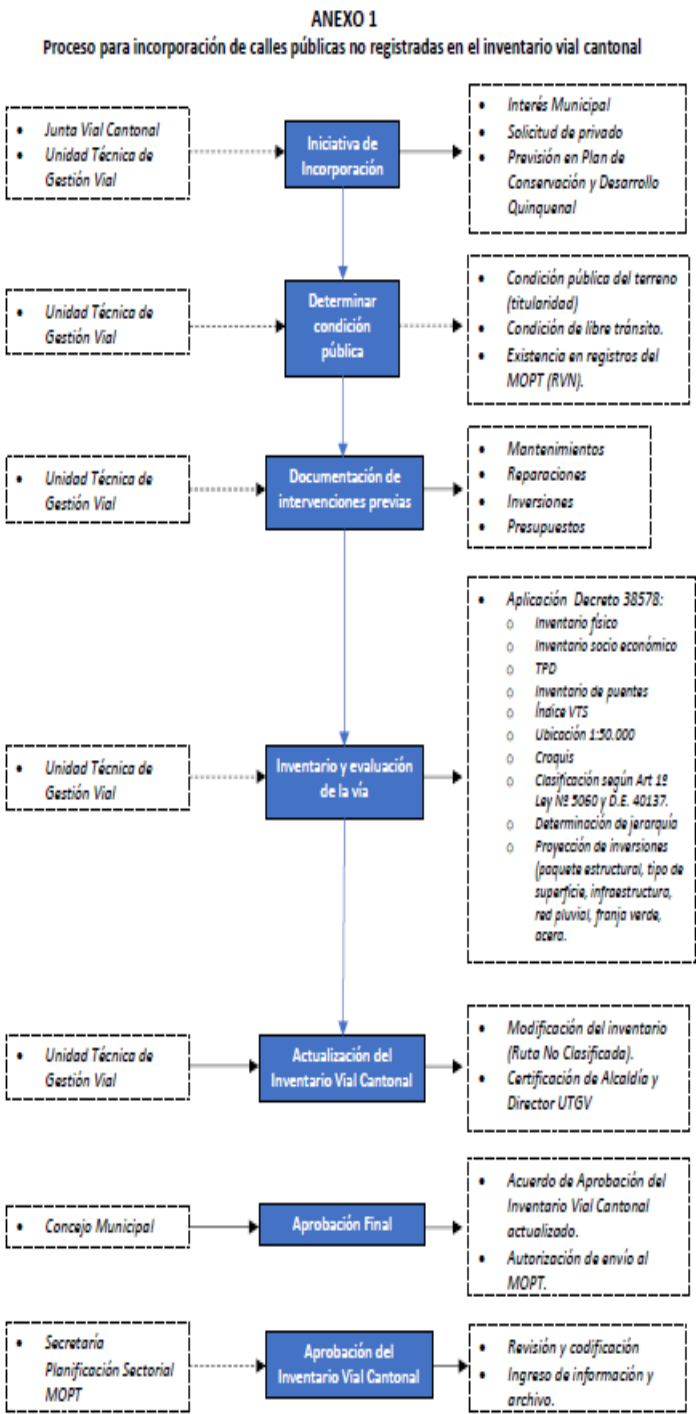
ANEXO 1
Proceso para incorporación de calles públicas no registradas en el inventario vial cantonal

- Junta Vial Cantonal
- Unidad Técnica de Gestión Vial

Iniciativa de Incorporación

- Interés Municipal
- Solicitud de privado
- Previsión en Plan de Conservación y Desarrollo Quinquenal

- Unidad Técnica de Gestión Vial

Determinar condición pública

- Condición pública del terreno (titularidad)
- Condición de libre tránsito.
- Existencia en registros del MOPT (RVN).

- Unidad Técnica de Gestión Vial

Documentación de intervenciones previas

- Mantenimientos
- Reparaciones
- Inversiones
- Presupuestos

- Unidad Técnica de Gestión Vial

Inventario y evaluación de la vía

- Aplicación Decreto 38578:
  - Inventario físico
  - Inventario socio económico
  - TPD
  - Inventario de puentes
  - Índice VTS
  - Ubicación 1:50.000
  - Croquis
  - Clasificación según Art 1º Ley Nº 5060 y D.E. 40137.
  - Determinación de jerarquía
  - Proyección de inversiones (paquete estructural, tipo de superficie, infraestructura, red pluvial, franja verde, acera.

- Unidad Técnica de Gestión Vial

Actualización del Inventario Vial Cantonal

- Modificación del inventario (Ruta No Clasificada).
- Certificación de Alcaldía y Director UTGV

- Concejo Municipal

Aprobación Final

- Acuerdo de Aprobación del Inventario Vial Cantonal actualizado.
- Autorización de envío al MOPT.

- Secretaría Planificación Sectorial MOPT

Aprobación del Inventario Vial Cantonal

- Revisión y codificación
- Ingreso de información y archivo.